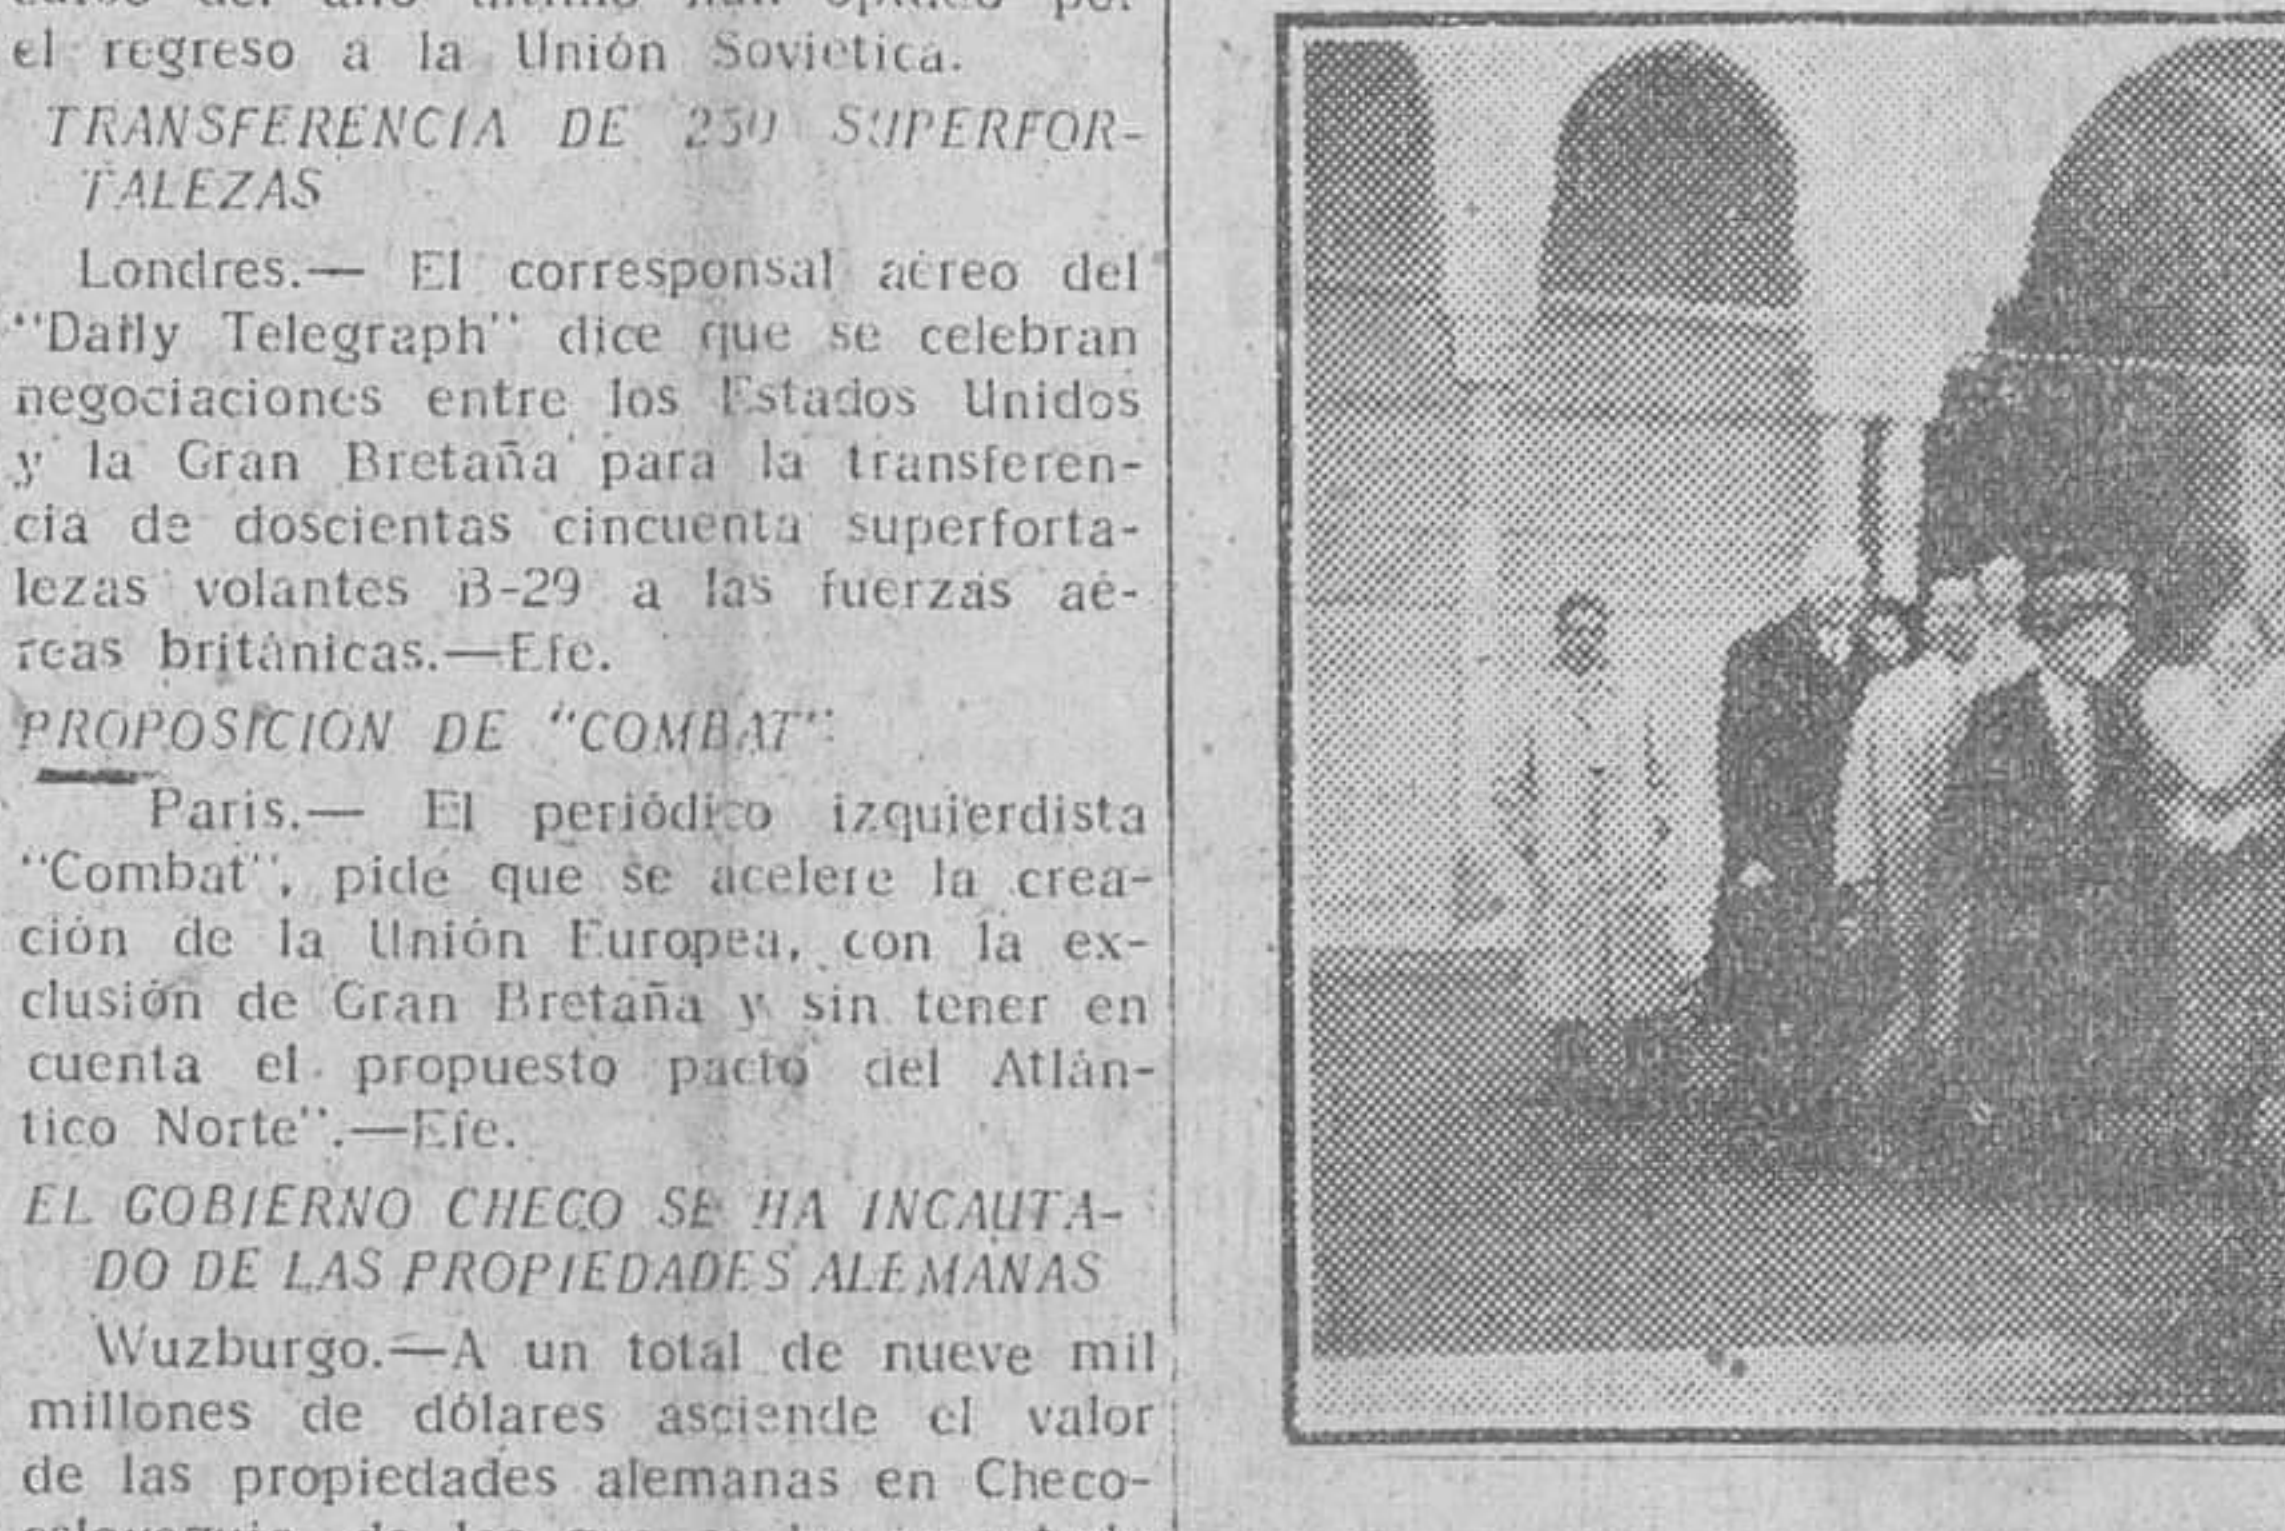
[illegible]
el regreso a la Unión Sovietica.

TRANSFERENCIA DE 250 SUPERFORTALEZAS

Londres.— El corresponsal aéreo del "Daily Telegraph" dice que se celebran negociaciones entre los Estados Unidos y la Gran Bretaña para la transferencia de doscientas cincuenta superfortalezas volantes B-29 a las fuerzas aéreas británicas.—Efe.

PROPOSICION DE "COMBAT"

Paris.— El periódico izquierdista "Combat", pide que se acelere la creación de la Unión Europea, con la exclusión de Gran Bretaña y sin tener en cuenta el propuesto pacto del Atlántico Norte".—Efe.

EL GOBIERNO CHECO SE HA INCAUTADO DE LAS PROPIEDADES ALEMANAS

Wuzburgo.—A un total de nueve mil millones de dólares asciende el valor de las propiedades alemanas en Checo-
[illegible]